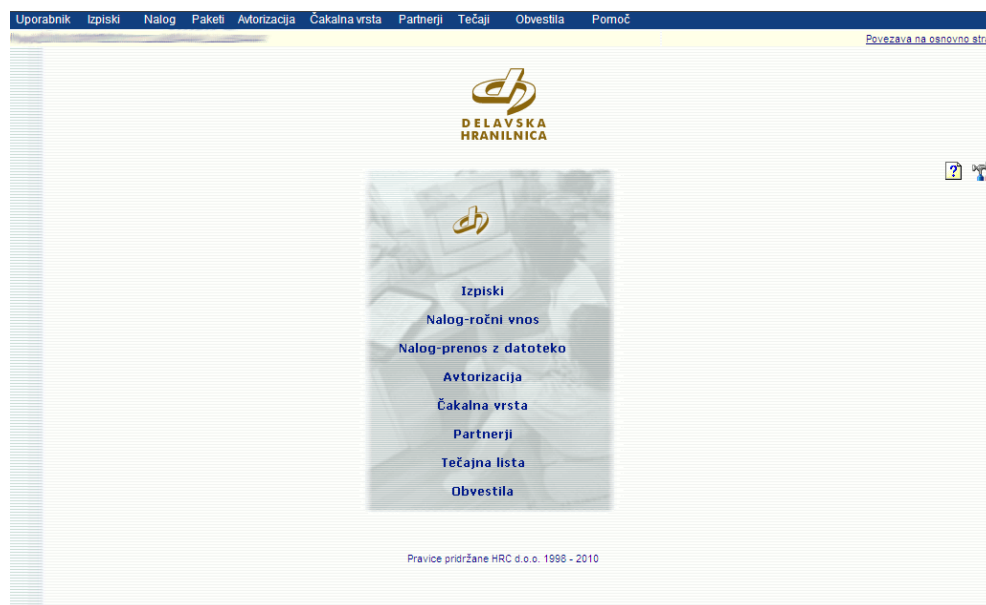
Uporabnik Izpiski Nalog Paketi Avtorizacija Čakalna vrsta Partnerji Tečaji Obvestila Pomoč

Povezava na osnovno str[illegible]

DELAVSKA HRANILNICA

?

Izpiski

Nalog-ročni vnos

Nalog-prenos z datoteko

Avtorizacija

Čakalna vrsta

Partnerji

Tečajna lista

Obvestila

Pravice pridržane HRC d.o.o. 1998 - 2010